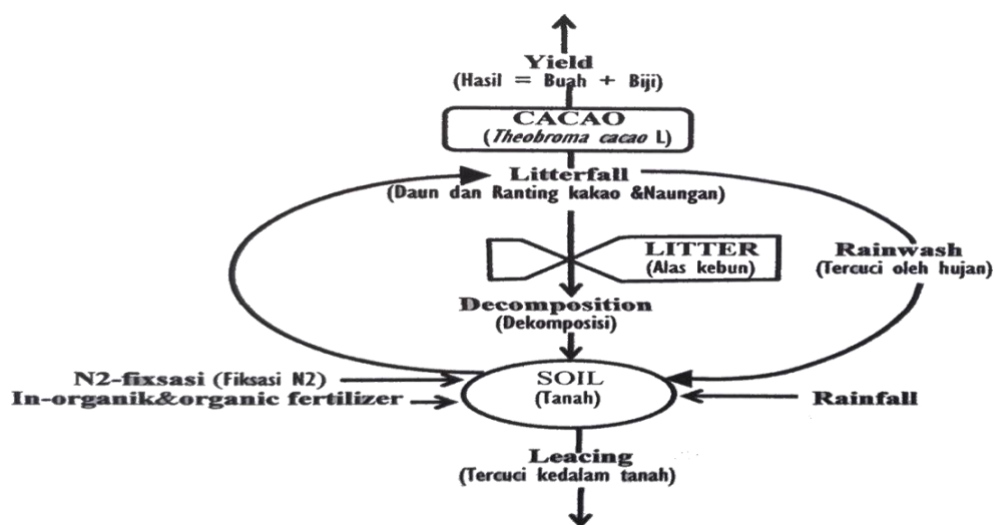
Yield
(Hasil = Buah + Biji)

CACAO
(*Theobroma cacao* L)

Litterfall
(Daun dan Ranting kakao &Naungan)

LITTER
(Alas kebun)

Rainwash
(Tercuci oleh hujan)

Decomposition
(Dekomposisi)

N2-fixsasi (Fiksasi N2)
In-organik&organic fertilizer

SOIL
(Tanah)

Rainfall

Leacing
(Tercuci kedalam tanah)